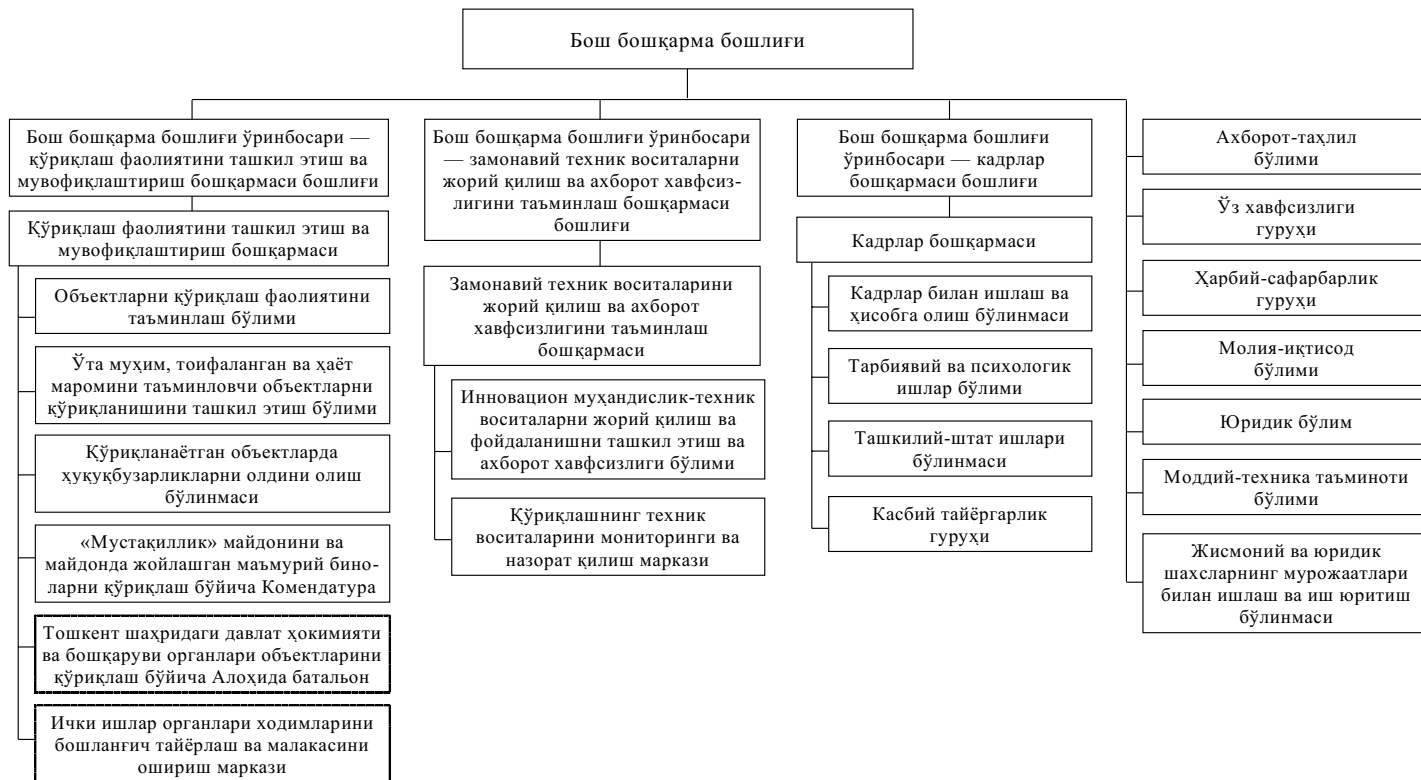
Бош бошқарма бошлиғи

Бош бошқарма бошлиғи ўринбосари — қўриқлаш фаолиятини ташкил этиш ва мувофиқлаштириш бошқармаси бошлиғи

Қўриқлаш фаолиятини ташкил этиш ва мувофиқлаштириш бошқармаси

Объектларни қўриқлаш фаолиятини таъминлаш бўлими

Ўта муҳим, тоифаланган ва ҳаёт маромини таъминловчи объектларни қўриқланишини ташкил этиш бўлими

Қўриқланаётган объектларда ҳуқуқбузарликларни олдини олиш бўлинмаси

«Мустақиллик» майдонини ва майдонда жойлашган маъмурий биноларни қўриқлаш бўйича Комендатура

Тошкент шаҳридаги давлат ҳокимияти ва бошқаруви органлари объектларини қўриқлаш бўйича Алоҳида батальон

Ички ишлар органлари ходимларини бошланғич тайёрлаш ва малакасини ошириш маркази

Бош бошқарма бошлиғи ўринбосари — замонавий техник воситаларни жорий қилиш ва ахборот хавфсизлигини таъминлаш бошқармаси бошлиғи

Замонавий техник воситаларини жорий қилиш ва ахборот хавфсизлигини таъминлаш бошқармаси

Инновацион муҳандислик-техник воситаларни жорий қилиш ва фойдаланишни ташкил этиш ва ахборот хавфсизлиги бўлими

Қўриқлашнинг техник воситаларини мониторинги ва назорат қилиш маркази

Бош бошқарма бошлиғи ўринбосари — кадрлар бошқармаси бошлиғи

Кадрлар бошқармаси

Кадрлар билан ишлаш ва ҳисобга олиш бўлинмаси

Тарбиявий ва психологик ишлар бўлими

Ташкилий-штат ишлари бўлинмаси

Касбий тайёргарлик гуруҳи

Ахборот-таҳлил бўлими

Ўз хавфсизлиги гуруҳи

Ҳарбий-сафарбарлик гуруҳи

Молия-иқтисод бўлими

Юридик бўлим

Моддий-техника таъминоти бўлими

Жисмоний ва юридик шахсларнинг мурожаатлари билан ишлаш ва иш юритиш бўлинмаси